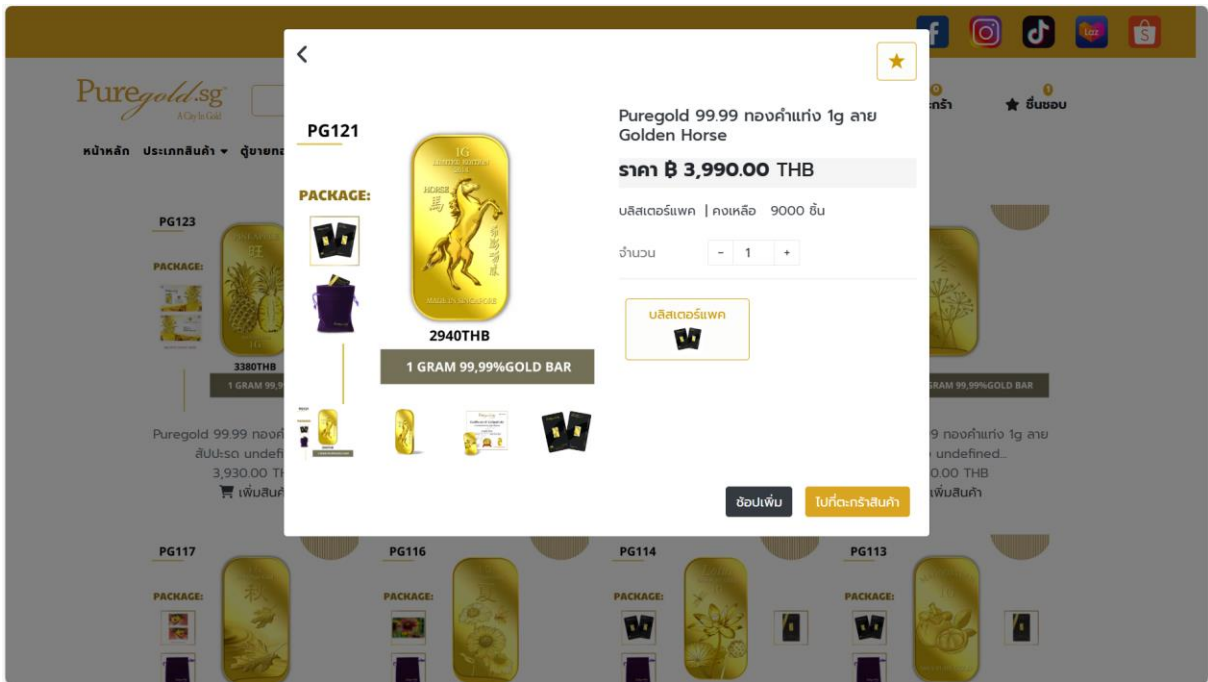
Puregold.sg
A City in Gold

หน้าหลัก ประเภทสินค้า ตู้ขายทอ

PG123
PACKAGE:
3380THB
1 GRAM 99,99

Puregold 99.99 ทองคำ สัปปะรด undefine 3,930.00 TH
เพิ่มสินค้า

0 ตะกร้า
0 ชื่นชอบ

9 ทองคำแท่ง 1g ลาย undefined... 0.00 THB
เพิ่มสินค้า

GRAM 99,99%GOLD BAR

PG117
PACKAGE:

PG116
PACKAGE:

PG114
PACKAGE:

PG113
PACKAGE:

PG121

PACKAGE:

1G
LIMITED EDITION
HORSE
馬
MADE IN SINGAPORE

2940THB

1 GRAM 99,99%GOLD BAR

Puregold 99.99 ทองคำแท่ง 1g ลาย Golden Horse

ราคา ฿ 3,990.00 THB

บลิสเตอร์แพค | คงเหลือ 9000 ชิ้น

จำนวน - 1 +

บลิสเตอร์แพค

ช้อปเพิ่ม
ไปที่ตะกร้าสินค้า